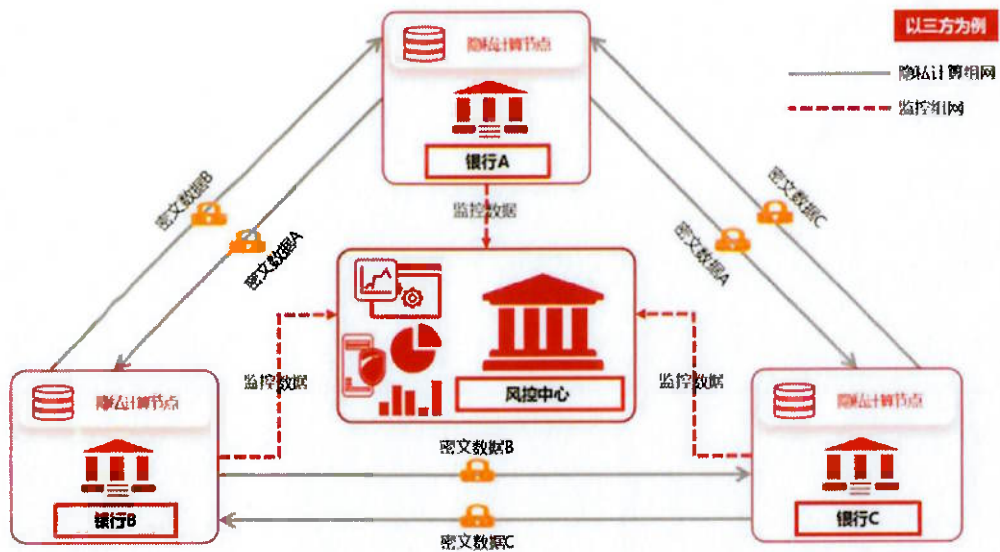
以三方为例

隐私计算组网

监控组网

隐私计算节点

银行A

监控数据

密文数据B

密文数据A

密文数据C

密文数据A

风控中心

监控数据

监控数据

隐私计算节点

银行B

隐私计算节点

银行C

密文数据B

密文数据C